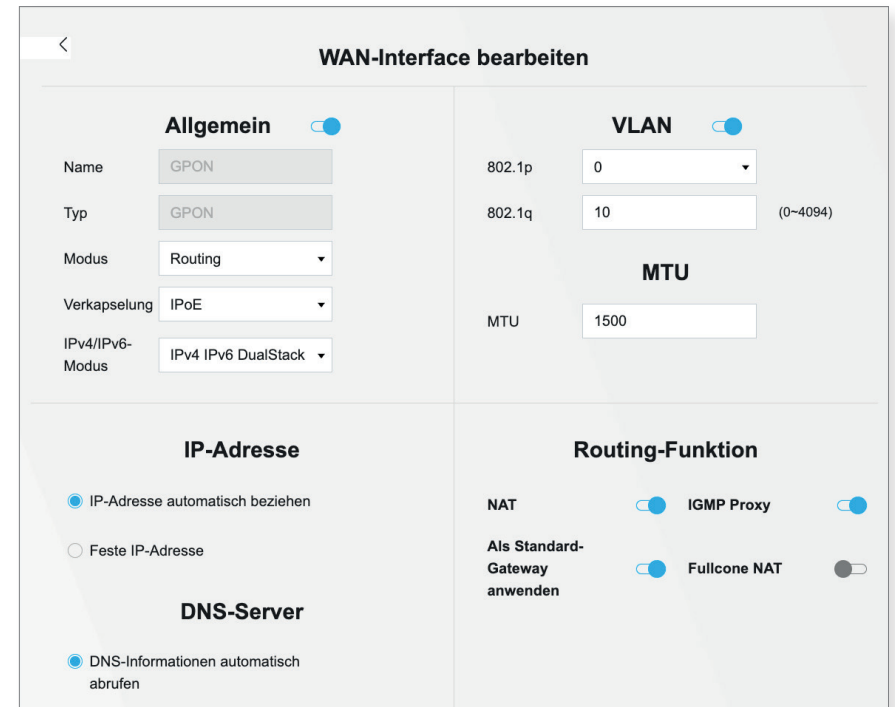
‹

WAN-Interface bearbeiten

Allgemein

Name GPON

Typ GPON

Modus Routing

Verkapselung IPoE

IPv4/IPv6-Modus IPv4 IPv6 DualStack

VLAN

802.1p 0

802.1q 10 (0~4094)

MTU

MTU 1500

IP-Adresse

IP-Adresse automatisch beziehen

Feste IP-Adresse

DNS-Server

DNS-Informationen automatisch abrufen

Routing-Funktion

NAT

IGMP Proxy

Als Standard-Gateway anwenden

Fullcone NAT